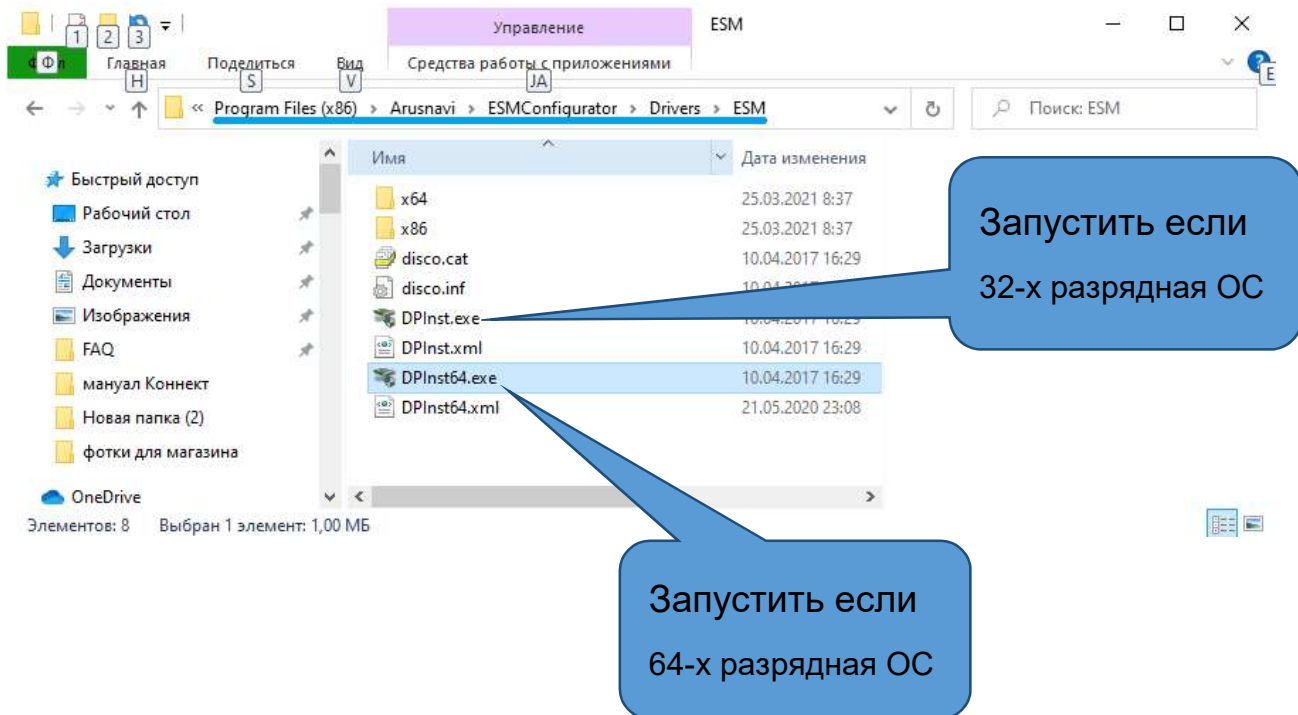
1 2 3
Управление
ESM
Ф Фл
Главная H
Поделиться S
Вид V
Средства работы с приложениями JA
E
« Program Files (x86) › Arusnavi › ESMConfigurator › Drivers › ESM
Поиск: ESM

| Имя | Дата изменения |
|---|---|
| x64 | 25.03.2021 8:37 |
| x86 | 25.03.2021 8:37 |
| disco.cat | 10.04.2017 16:29 |
| disco.inf | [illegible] |
| DPInst.exe | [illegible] |
| DPInst.xml | 10.04.2017 16:29 |
| DPInst64.exe | 10.04.2017 16:29 |
| DPInst64.xml | 21.05.2020 23:08 |

Быстрый доступ
Рабочий стол
Загрузки
Документы
Изображения
FAQ
мануал Коннект
Новая папка (2)
фотки для магазина
OneDrive

Элементов: 8 Выбран 1 элемент: 1,00 МБ

Запустить если
32-х разрядная ОС

Запустить если
64-х разрядная ОС